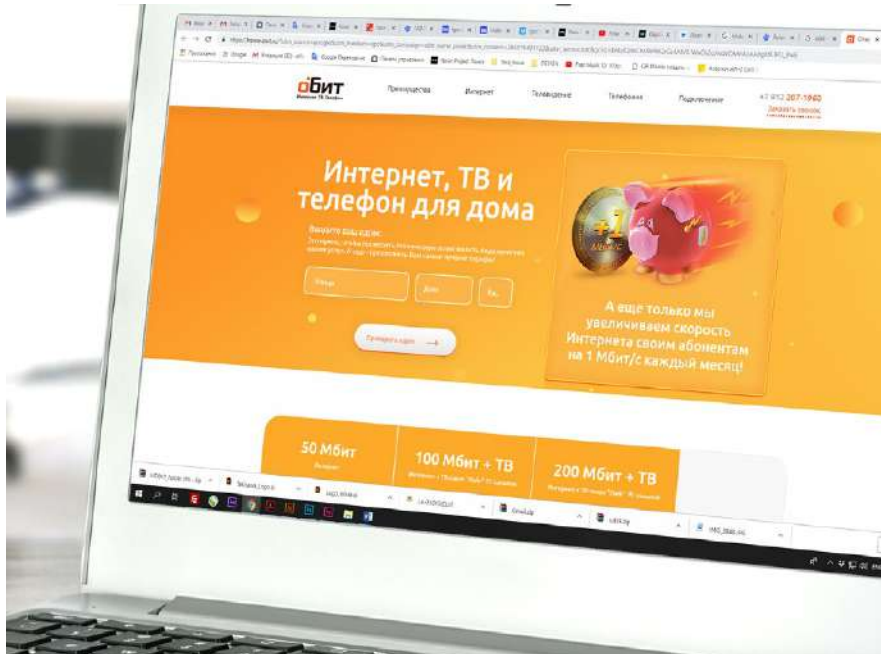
оБИТ

Преимущества Интернет Телевидение Телефония Подключение

+7 812 207-1960
Заказать звонок

Интернет, ТВ и телефон для дома

Введите ваш адрес

Улица Дом Кв.

Проверить адрес

+1 Мбит/с

А еще только мы увеличиваем скорость Интернета своим абонентам на 1 Мбит/с каждый месяц!

50 Мбит

100 Мбит + ТВ

200 Мбит + ТВ